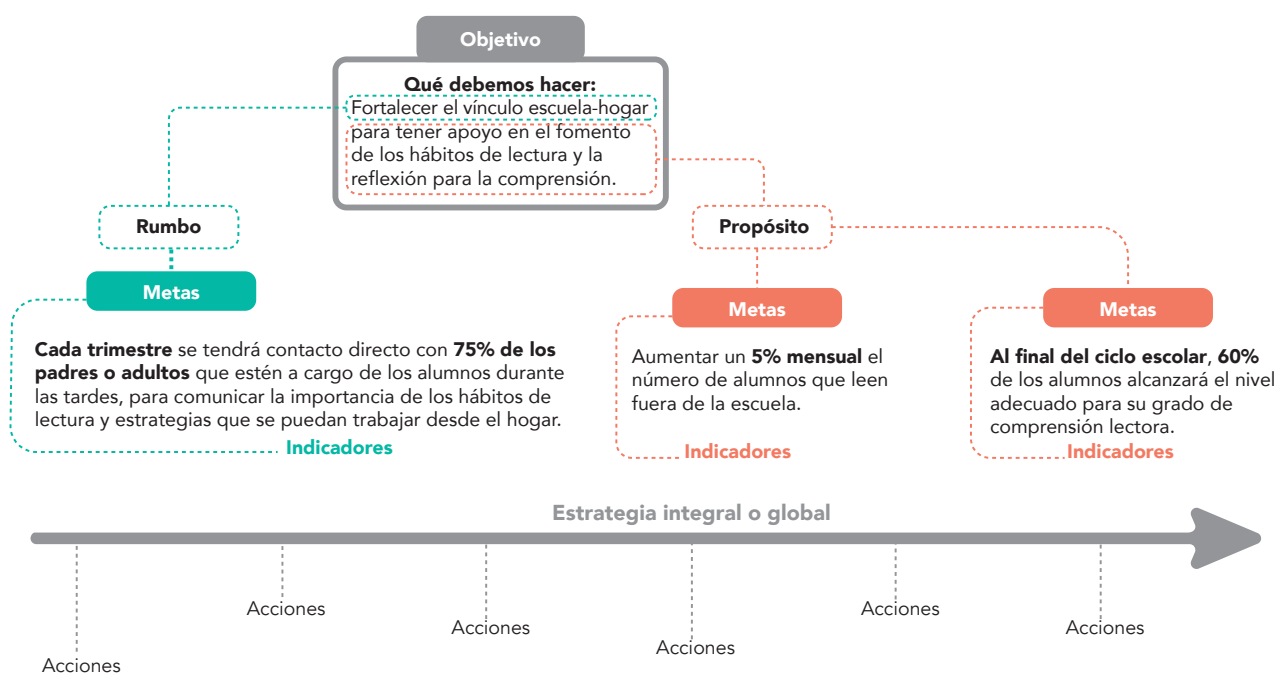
Objetivo

Qué debemos hacer:
Fortalecer el vínculo escuela-hogar para tener apoyo en el fomento de los hábitos de lectura y la reflexión para la comprensión.

Rumbo

Metas

Cada trimestre se tendrá contacto directo con 75% de los padres o adultos que estén a cargo de los alumnos durante las tardes, para comunicar la importancia de los hábitos de lectura y estrategias que se puedan trabajar desde el hogar.

Indicadores

Propósito

Metas

Aumentar un 5% mensual el número de alumnos que leen fuera de la escuela.

Indicadores

Metas

Al final del ciclo escolar, 60% de los alumnos alcanzará el nivel adecuado para su grado de comprensión lectora.

Indicadores

Estrategia integral o global

Acciones

Acciones

Acciones

Acciones

Acciones

Acciones